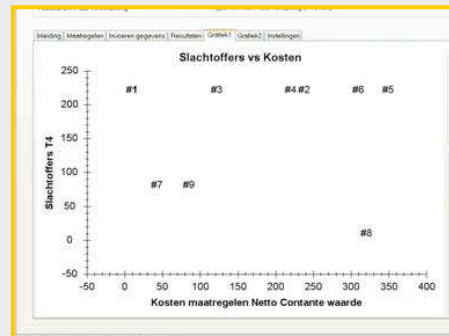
Inleiding | Maatregelen | Invoeren gegevens | Resultaten | Grafiek1 | Grafiek2 | Instellingen

Slachtoffers vs Kosten

250
200
150
100
50
0
-50

Slachtoffers T4

#1
#3
#4 #2
#6
#5
#7
#9
#8

-50 0 50 100 150 200 250 300 350 400

Kosten maatregelen Netto Contante waarde